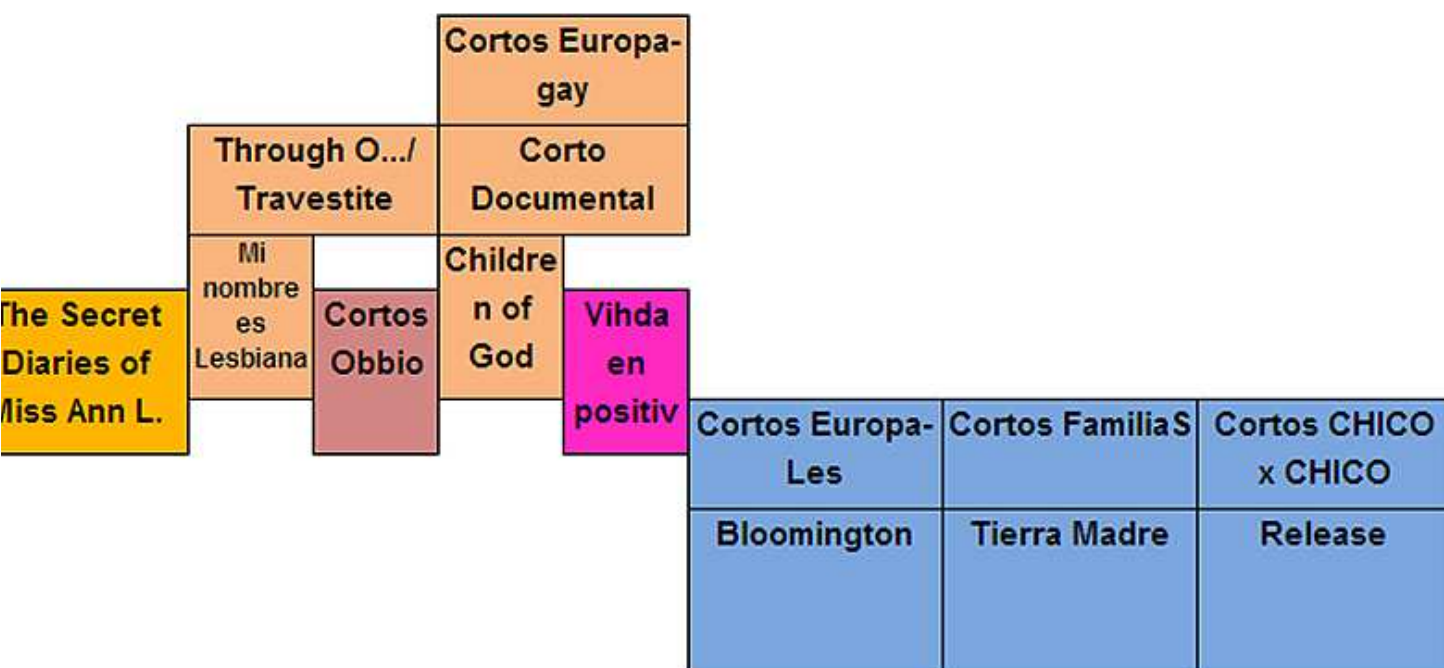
Cortos Europa-gay

Through O.../ Travestite

Corto Documental

Mi nombre es Lesbiana

Childre n of God

The Secret Diaries of Miss Ann L.

Cortos Obbio

Vihda en positiv

| Cortos Europa-Les | Cortos FamiliaS | Cortos CHICO x CHICO |
|---|---|---|
| Bloomington | Tierra Madre | Release |